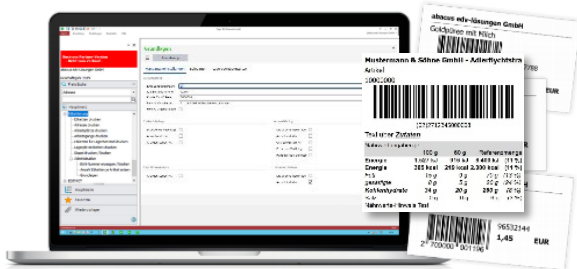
abacus edv-lösungen GmbH
Goldbären mit Milch

Mustermann & Söhne GmbH - Adlerflychtstra
Artikel
10001001
Zutaten

| | 100 g | 60 g | Referenzmenge |
|---|---|---|---|
| Energie | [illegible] | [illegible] | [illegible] |
| Energie | 265 kcal | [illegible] kcal | 2000 kcal |
| Fett | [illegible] g | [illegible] g | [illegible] g |
| gesättigte | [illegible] g | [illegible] g | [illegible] g |
| Kohlenhydrate | 24 g | 20 g | 260 g |
| Zucker | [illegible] g | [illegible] g | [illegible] g |

9653214
1,45
EUR
EUR